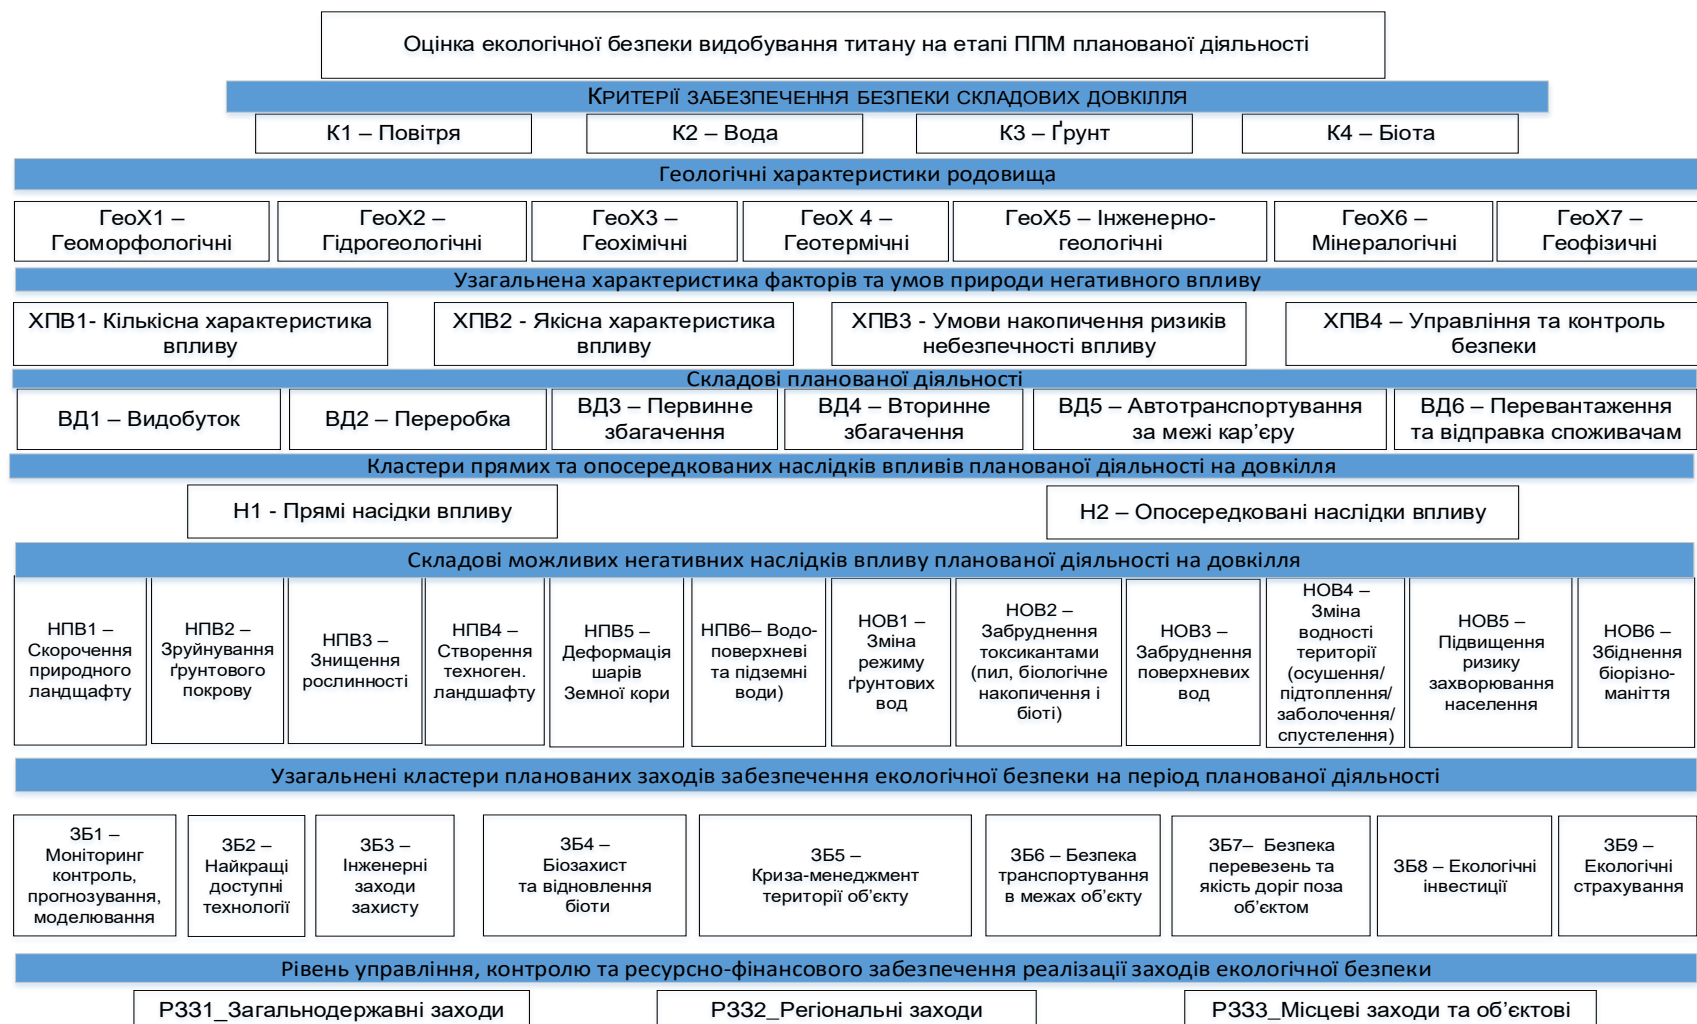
Оцінка екологічної безпеки видобування титану на етапі ППМ планованої діяльності

КРИТЕРІЇ ЗАБЕЗПЕЧЕННЯ БЕЗПЕКИ СКЛАДОВИХ ДОВКІЛЛЯ

К1 – Повітря

К2 – Вода

К3 – Ґрунт

К4 – Біота

Геологічні характеристики родовища

ГеоХ1 – Геоморфологічні

ГеоХ2 – Гідрогеологічні

ГеоХ3 – Геохімічні

ГеоХ 4 – Геотермічні

ГеоХ5 – Інженерно-геологічні

ГеоХ6 – Мінералогічні

ГеоХ7 – Геофізичні

Узагальнена характеристика факторів та умов природи негативного впливу

ХПВ1- Кількісна характеристика впливу

ХПВ2 - Якісна характеристика впливу

ХПВ3 - Умови накопичення ризиків небезпечності впливу

ХПВ4 – Управління та контроль безпеки

Складові планованої діяльності

ВД1 – Видобуток

ВД2 – Переробка

ВД3 – Первинне збагачення

ВД4 – Вторинне збагачення

ВД5 – Автотранспортування за межі кар'єру

ВД6 – Перевантаження та відправка споживачам

Кластери прямих та опосередкованих наслідків впливів планованої діяльності на довкілля

Н1 - Прямі насідки впливу

Н2 – Опосередковані наслідки впливу

Складові можливих негативних наслідків впливу планованої діяльності на довкілля

НПВ1 – Скорочення природного ландшафту

НПВ2 – Зруйнування ґрунтового покрову

НПВ3 – Знищення рослинності

НПВ4 – Створення техноген. ландшафту

НПВ5 – Деформація шарів Земної кори

НПВ6– Водо-поверхневі та підземні води)

НОВ1 – Зміна режиму ґрунтових вод

НОВ2 – Забруднення токсикантами (пил, біологічне накопичення і біоті)

НОВ3 – Забруднення поверхневих вод

НОВ4 – Зміна водності території (осушення/ підтоплення/ заболочення/ спустелення)

НОВ5 – Підвищення ризику захворювання населення

НОВ6 – Збіднення біорізно-маніття

Узагальнені кластери планованих заходів забезпечення екологічної безпеки на період планованої діяльності

ЗБ1 – Моніторинг контроль, прогнозування, моделювання

ЗБ2 – Найкращі доступні технології

ЗБ3 – Інженерні заходи захисту

ЗБ4 – Біозахист та відновлення біоти

ЗБ5 – Криза-менеджмент території об'єкту

ЗБ6 – Безпека транспортування в межах об'єкту

ЗБ7– Безпека перевезень та якість доріг поза об'єктом

ЗБ8 – Екологічні інвестиції

ЗБ9 – Екологічні страхування

Рівень управління, контролю та ресурсно-фінансового забезпечення реалізації заходів екологічної безпеки

РЗЗ1_Загальнодержавні заходи

РЗЗ2_Регіональні заходи

РЗЗ3_Місцеві заходи та об'єктові